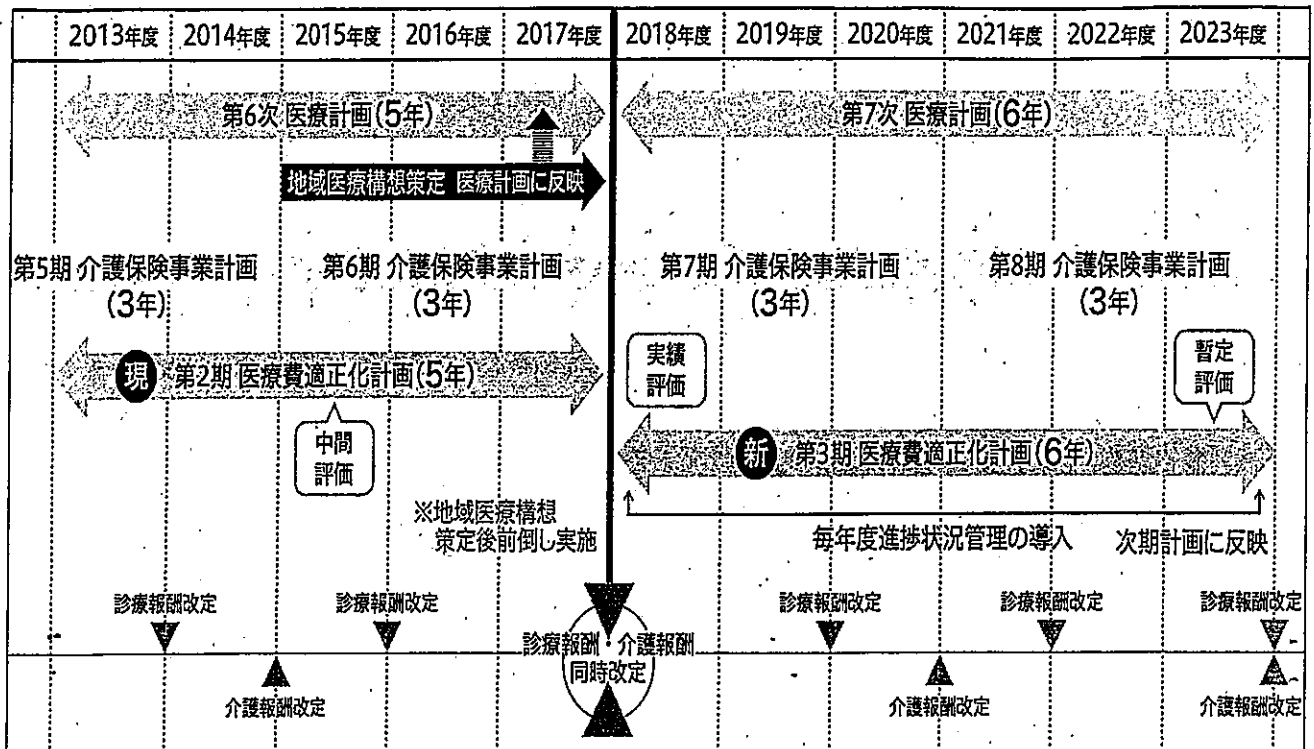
| 2013年度 | 2014年度 | 2015年度 | 2016年度 | 2017年度 | 2018年度 | 2019年度 | 2020年度 | 2021年度 | 2022年度 | 2023年度 |
|---|---|---|---|---|---|---|---|---|---|---|

第6次 医療計画(5年)

第7次 医療計画(6年)

地域医療構想策定 医療計画に反映

第5期 介護保険事業計画 (3年)

第6期 介護保険事業計画 (3年)

第7期 介護保険事業計画 (3年)

第8期 介護保険事業計画 (3年)

現 第2期 医療費適正化計画(5年)

中間評価

実績評価

暫定評価

新 第3期 医療費適正化計画(6年)

※地域医療構想策定後前倒し実施

毎年度進捗状況管理の導入

次期計画に反映

診療報酬改定

診療報酬改定

診療報酬・介護報酬同時改定

診療報酬改定

診療報酬改定

診療報酬改定

介護報酬改定

介護報酬改定

介護報酬改定